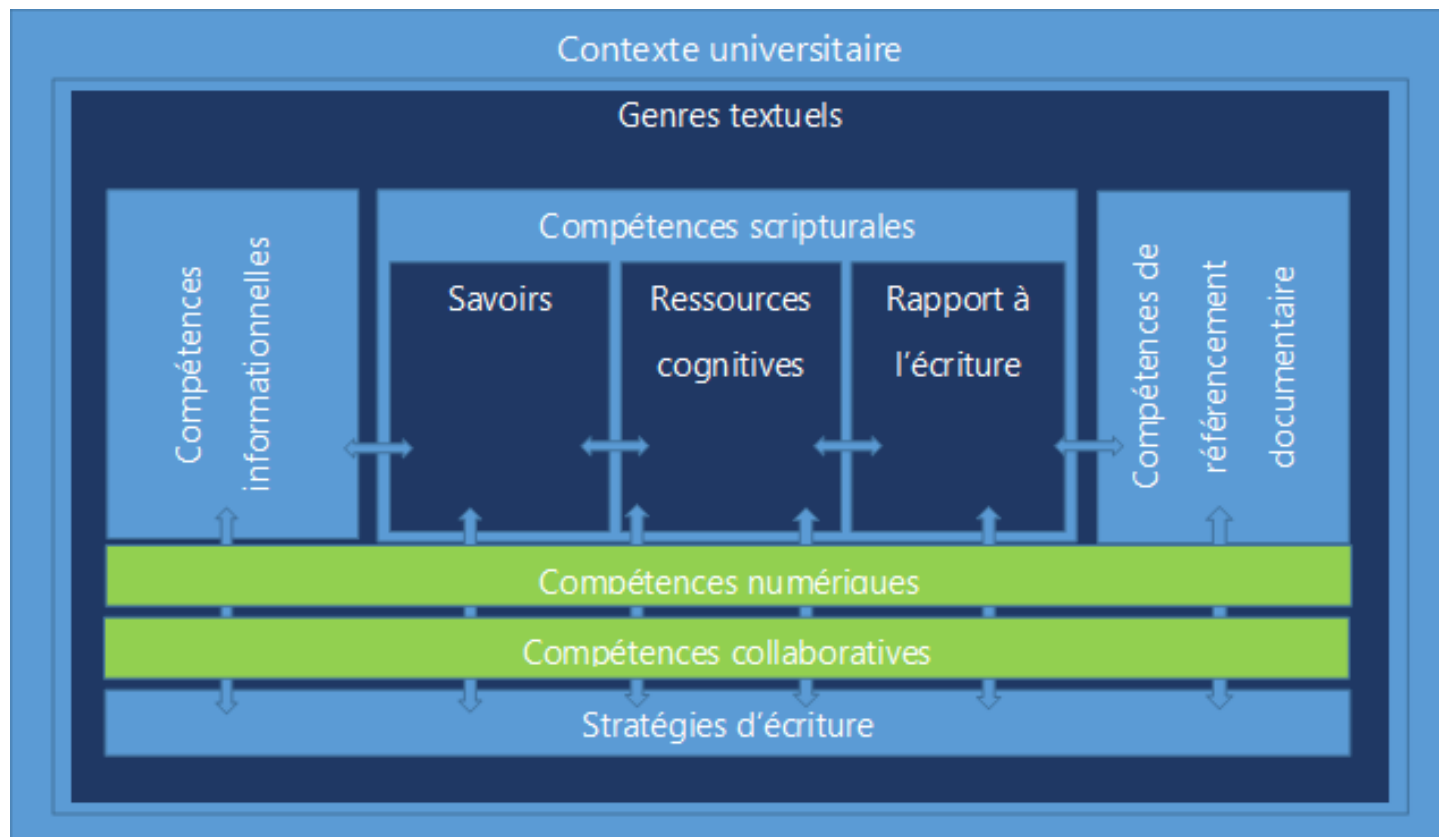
Contexte universitaire

Genres textuels

Compétences informationnelles

Compétences scripturales

Savoirs

Ressources cognitives

Rapport à l'écriture

Compétences de référencement documentaire

Compétences numériques

Compétences collaboratives

Stratégies d'écriture